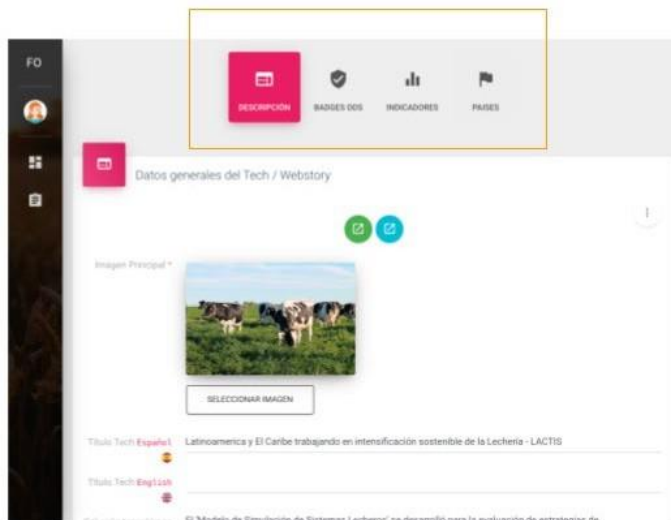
FO

DESCRIPCIÓN

BADGES ODS

INDICADORES

PAISES

Datos generales del Tech / Webstory

Imagen Principal *

SELECCIONAR IMAGEN

Titulo Tech Español

Latinoamerica y El Caribe trabajando en intensificación sostenible de la Lechería - LACTIS

Titulo Tech English

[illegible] El 'Modelo de Simulación de Sistemas Lecheros' se desarrolló para la evaluación de estrategias de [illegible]